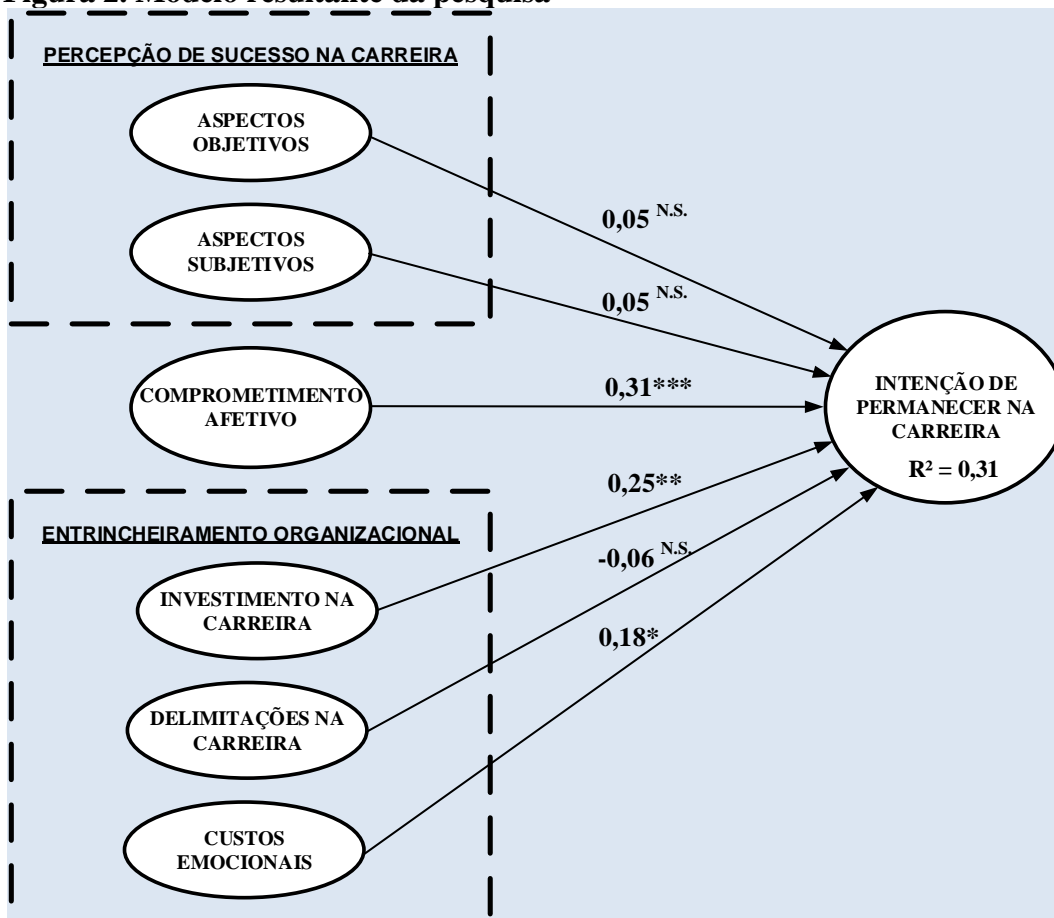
Figura 2: Modelo resultante da pesquisa

PERCEPÇÃO DE SUCESSO NA CARREIRA

ASPECTOS OBJETIVOS

ASPECTOS SUBJETIVOS

$0,05^{N.S.}$

$0,05^{N.S.}$

COMPROMETIMENTO AFETIVO

0,31***

INTENÇÃO DE PERMANECER NA CARREIRA

$R^2 = 0,31$

0,25**

ENTRINCHEIRAMENTO ORGANIZACIONAL

$-0,06^{N.S.}$

INVESTIMENTO NA CARREIRA

0,18*

DELIMITAÇÕES NA CARREIRA

CUSTOS EMOCIONAIS